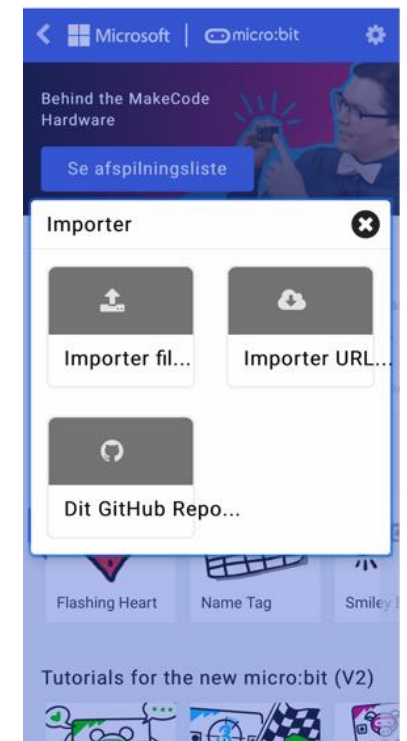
Microsoft | micro:bit

Behind the MakeCode Hardware

Se afspilningsliste

Importer

Importer fil...

Importer URL...

Dit GitHub Repo...

Flashing Heart

Name Tag

Smiley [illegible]

Tutorials for the new micro:bit (V2)